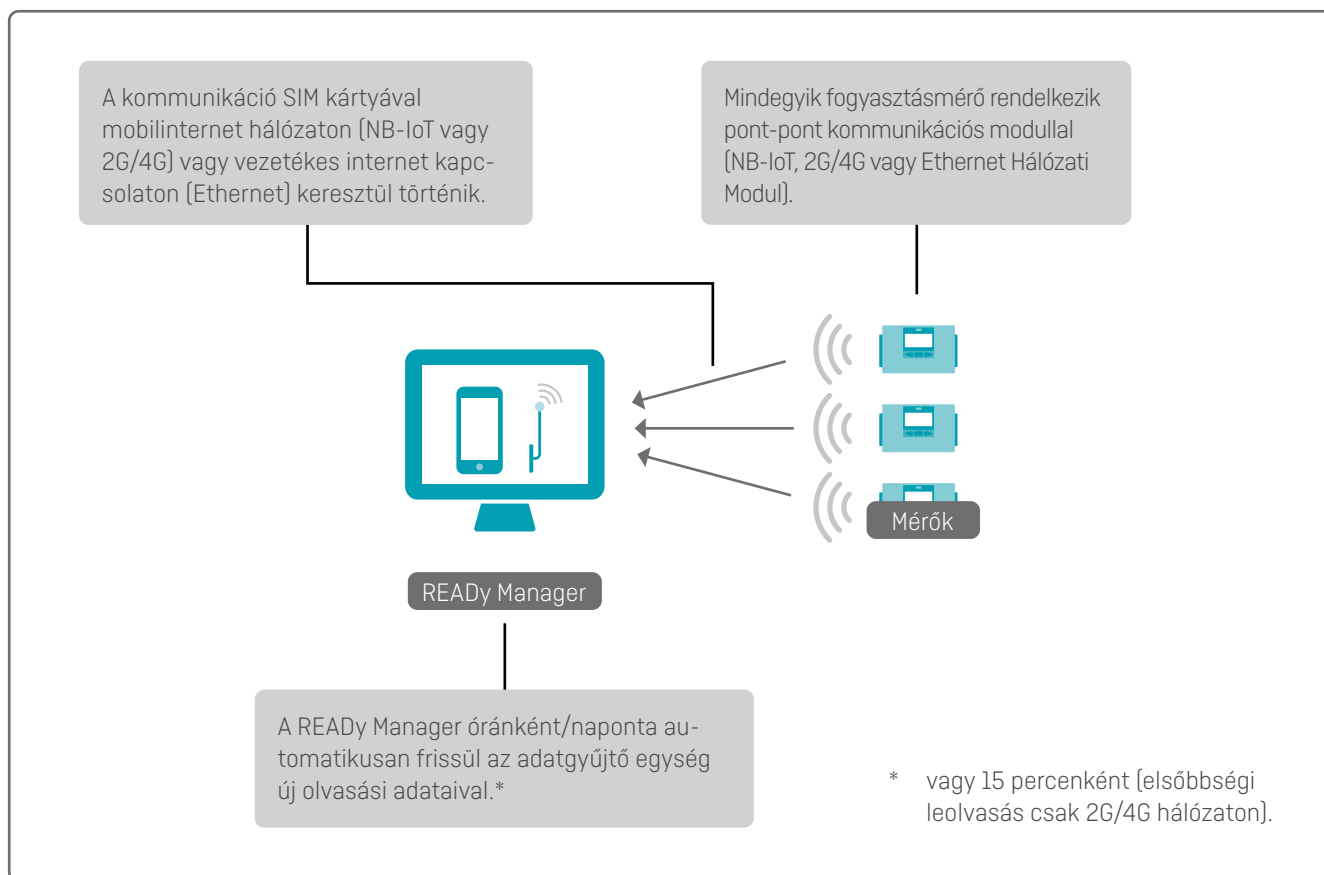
A kommunikáció SIM kártyával mobilinternet hálózaton (NB-IoT vagy 2G/4G) vagy vezetékes internet kapcsolaton (Ethernet) keresztül történik.

Mindegyik fogyasztásmérő rendelkezik pont-pont kommunikációs modullal (NB-IoT, 2G/4G vagy Ethernet Hálózati Modul).

Mérők

READy Manager

A READy Manager óránként/naponta automatikusan frissül az adatgyűjtő egység új olvasási adataival.*

* vagy 15 percenként (elsőbbségi leolvasás csak 2G/4G hálózaton).